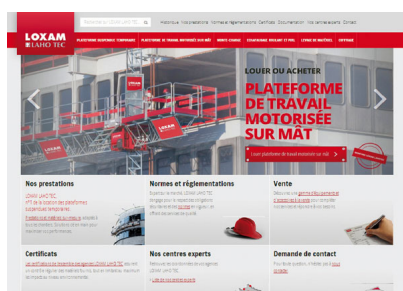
LOXAM LAHO TEC

Rechercher sur LOXAM LAHO TEC

Historique Nos prestations Normes et réglementations Certificats Documentation Nos centres experts Contact

PLATEFORME SUSPENDUE TEMPORAIRE | PLATEFORME DE TRAVAIL MOTORISÉE SUR MÂT | MONTE-CHARGE | COMPAGNONS BROLAMT ET PRO | LEVAGE DE MATÉRIEL | COFFRAGE

LOUER OU ACHETER

PLATEFORME DE TRAVAIL MOTORISÉE SUR MÂT

Louer plateforme de travail motorisée sur mât

LOXAM

Nos prestations

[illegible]

Normes et réglementations

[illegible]

Vente

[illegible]

Certificats

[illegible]

Nos centres experts

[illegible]

Demande de contact

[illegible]